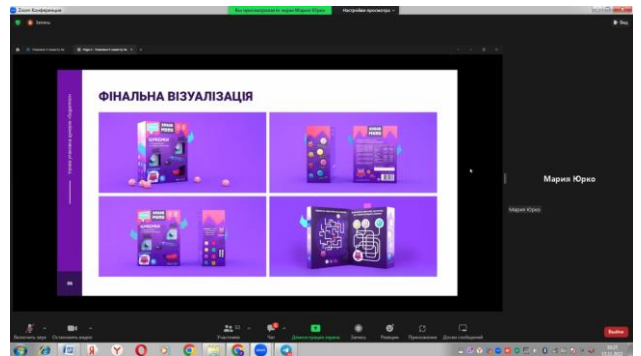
Zoom Конференция
Вы просматриваете экран Мария Юрко
Настройки просмотра
Запись
Вид
ФІНАЛЬНА ВІЗУАЛІЗАЦІЯ
Мария Юрко
Мария Юрко
Включить звук
Остановить видео
Участники
Чат
Демонстрация экрана
Запись
Реакции
Приложения
Доска сообщений
Выйти